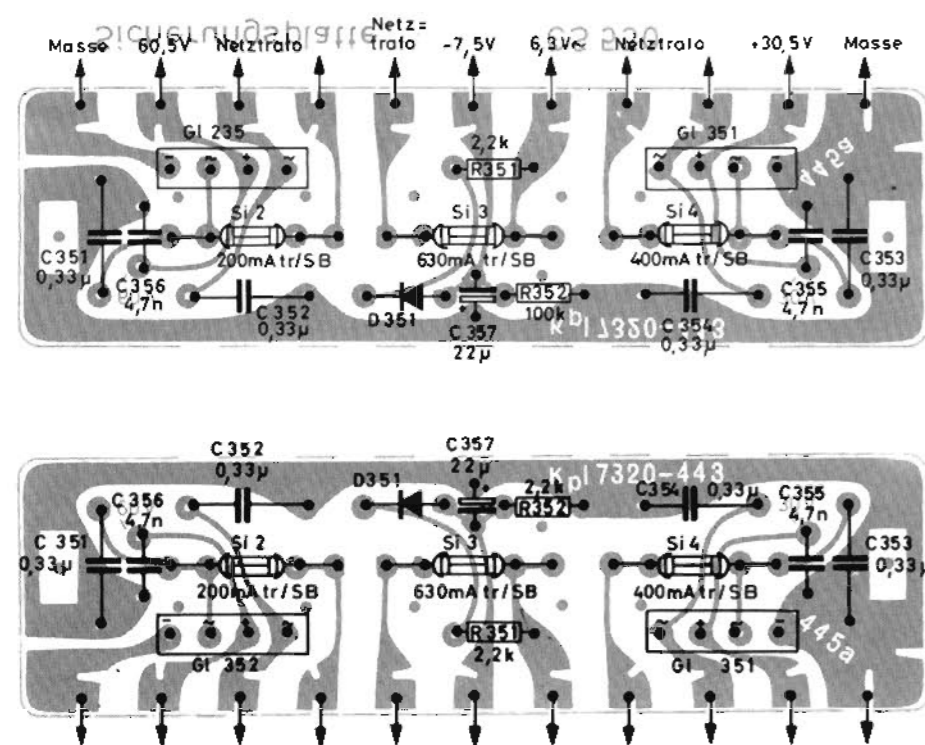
Masse 60,5V Netztrafo Netz= trafo -7,5V 6,3V~ Netztrafo +30,5V Masse

Gl 235
2,2k
R351
Gl 351
445a
Si 2
Si 3
Si 4
C351 0,33µ
C353 0,33µ
200mA tr/SB
630mA tr/SB
400mA tr/SB
C356 4,7n
C352 0,33µ
D351
R352
100k
C354 0,33µ
C355 4,7n
C357 22µ
Kpl 7320-443

C352 0,33µ
C357 22µ
Kpl 7320-443
D351
2,2k
R352
C354 0,33µ
C355 4,7n
C356 4,7n
C 351 0,33µ
Si 2
Si 3
Si 4
C353 0,33µ
200mA tr/SB
630mA tr/SB
400mA tr/SB
R351
2,2k
445a
Gl 352
Gl 351